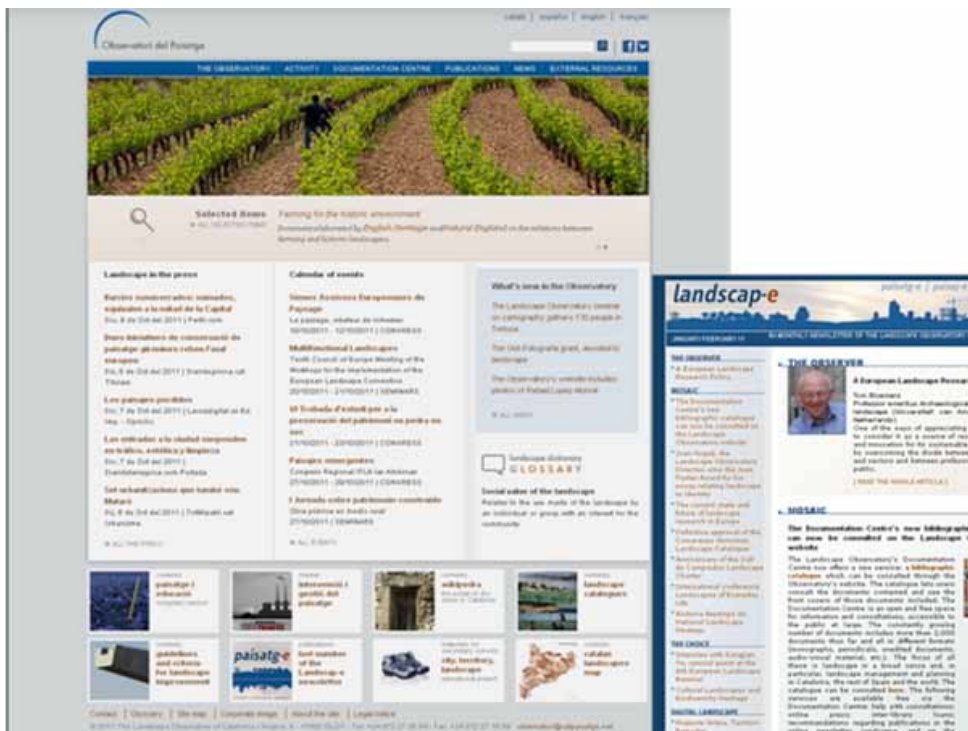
Observatori del Paisatge

català | español | english | français

THE OBSERVATORY | ACTIVITY | DOCUMENTATION CENTRE | PUBLICATIONS | NEWS | EXTERNAL RESOURCES

Selected items
Farming for the historic environment
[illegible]

Landscape in the press

Barrios construccabos: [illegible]
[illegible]

Duro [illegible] de conservació de paisatge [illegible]
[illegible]

Los paisajes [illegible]
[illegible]

Los entradas a la ciudad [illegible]
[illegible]

Set urbanitzacions que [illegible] Mataró
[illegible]

ALL THE PRESS

Calendar of events

Sèmes Assises Européennes du Paysage
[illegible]

Multifunctional Landscapes
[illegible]

VI Trobada d'estudi per a la preservació del patrimoni en pedra en sec
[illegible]

Paisajes emergentes
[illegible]

I Jornada sobre patrimoni construït
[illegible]

ALL EVENTS

What's new in the Observatory

The Landscape Observatory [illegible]

The Old Fotografia grant, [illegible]

The Observatory's website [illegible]

ALL NEWS

Landscape dictionary
GLOSSARY

Social value of the landscape
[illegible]

paisatge i educació
paisatge i gestió del paisatge
landscape catalogues
guidelines and criteria for landscape improvement
paisatg-e
last number of the Landscap-e newsletter
wikipedia
city, territory, landscape
catalan landscapes map

Contact | Glossary | Site map | Corporate image | About the site | Legal notice
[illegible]

landscap-e

THE OBSERVER
A European Landscape Research
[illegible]

MOSAIC
The Documentation Centre's new bibliographic catalogue can now be consulted on the Landscape Observatory website
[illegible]